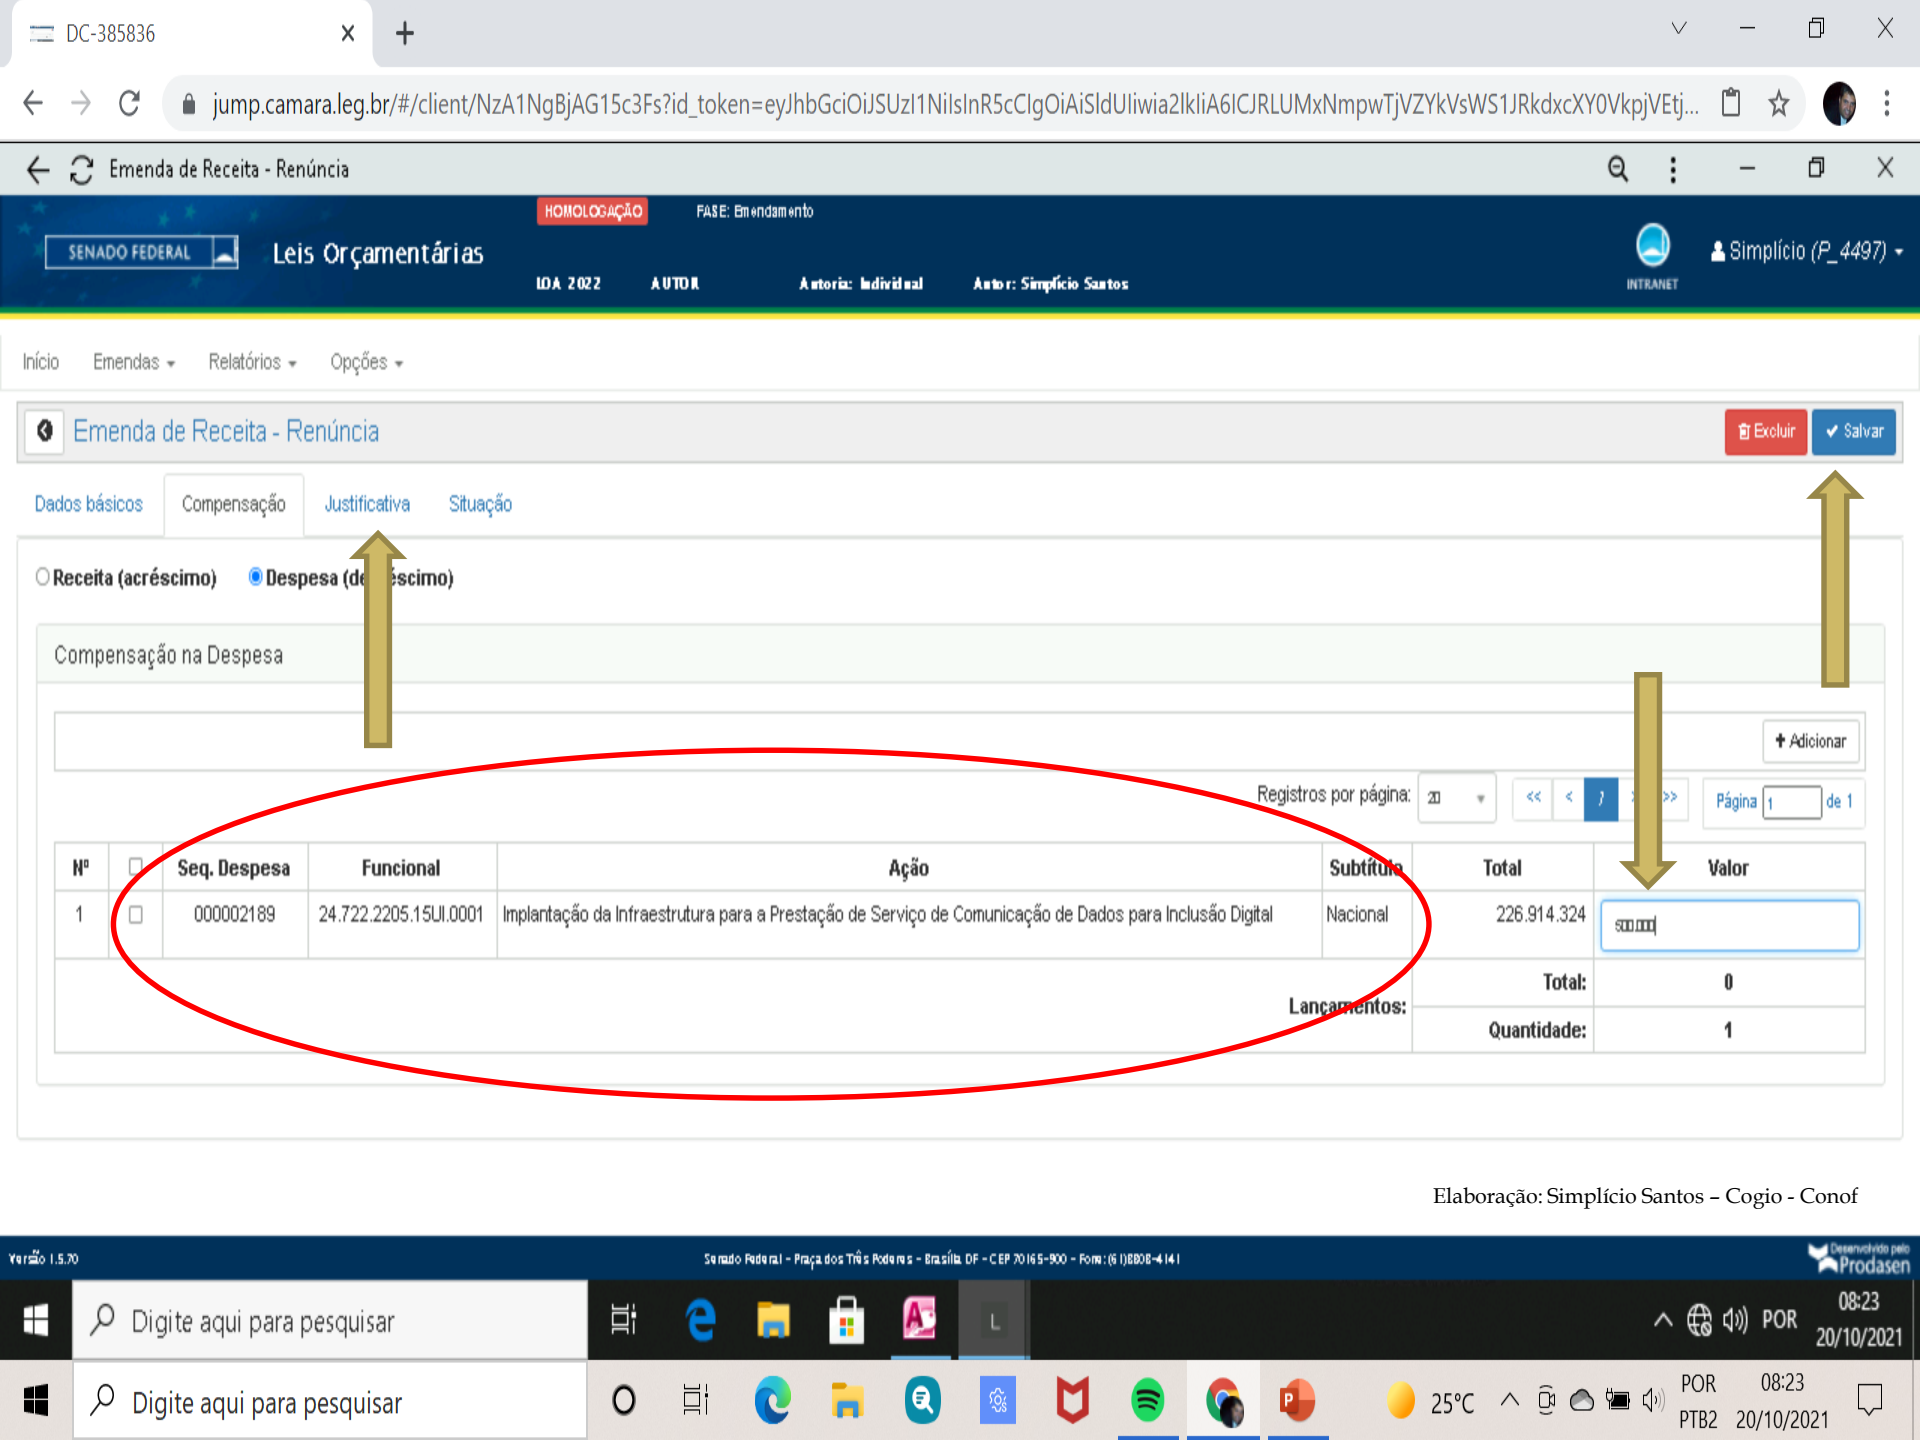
DC-385836

jump.camara.leg.br/#/client/NzA1NgBjAG15c3Fs?id_token=eyJhbGciOiJSUzI1NiIsInR5cCIgOiAiSldUIiwia2lkIiA6ICJRLUMxNmpwTjVZYkVsWS1JRkdxcXY0VkpjVEtj...

Emenda de Receita - Renúncia

HOMOLOGAÇÃO FASE: Emendamento

SENADO FEDERAL Leis Orçamentárias

LOA 2022 AUTOR Autoria: Individual Autor: Simplício Santos

INTRANET Simplício (P_4497)

Início Emendas Relatórios Opções

Emenda de Receita - Renúncia

Excluir Salvar

Dados básicos Compensação Justificativa Situação

Receita (acréscimo) Despesa (de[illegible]scimo)

Compensação na Despesa

Adicionar

Registros por página: 20 << < 1 > >> Página 1 de 1

| Nº | | Seq. Despesa | Funcional | Ação | Subtítulo | Total | Valor |
|---|---|---|---|---|---|---|---|
| 1 | | 000002189 | 24.722.2205.15UI.0001 | Implantação da Infraestrutura para a Prestação de Serviço de Comunicação de Dados para Inclusão Digital | Nacional | 226.914.324 | 500.000 |
| | | | | | Lançamentos: | Total: | 0 |
| | | | | | | Quantidade: | 1 |

Elaboração: Simplício Santos – Cogio - Conof

Versão 1.5.70 Senado Federal - Praça dos Três Poderes - Brasília DF - CEP 70165-900 - Fone: (61)3303-4141 Desenvolvido pela Prodasen

Digite aqui para pesquisar POR 08:23 20/10/2021

Digite aqui para pesquisar 25°C POR PTB2 08:23 20/10/2021